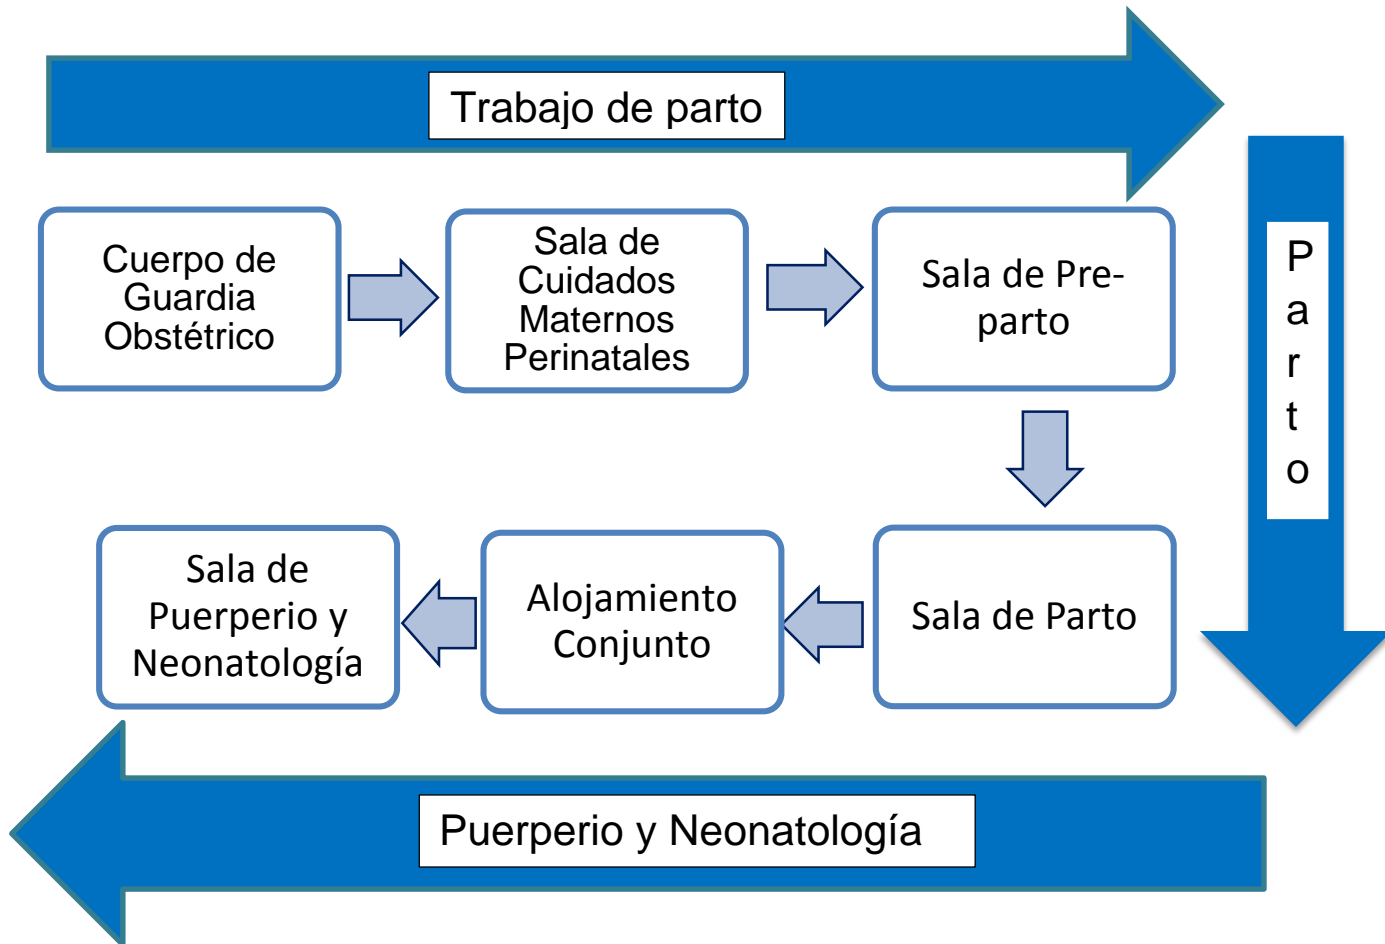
Trabajo de parto

Cuerpo de Guardia Obstétrico

Sala de Cuidados Maternos Perinatales

Sala de Pre-parto

P
a
r
t
o

Sala de Parto

Alojamiento Conjunto

Sala de Puerperio y Neonatología

Puerperio y Neonatología